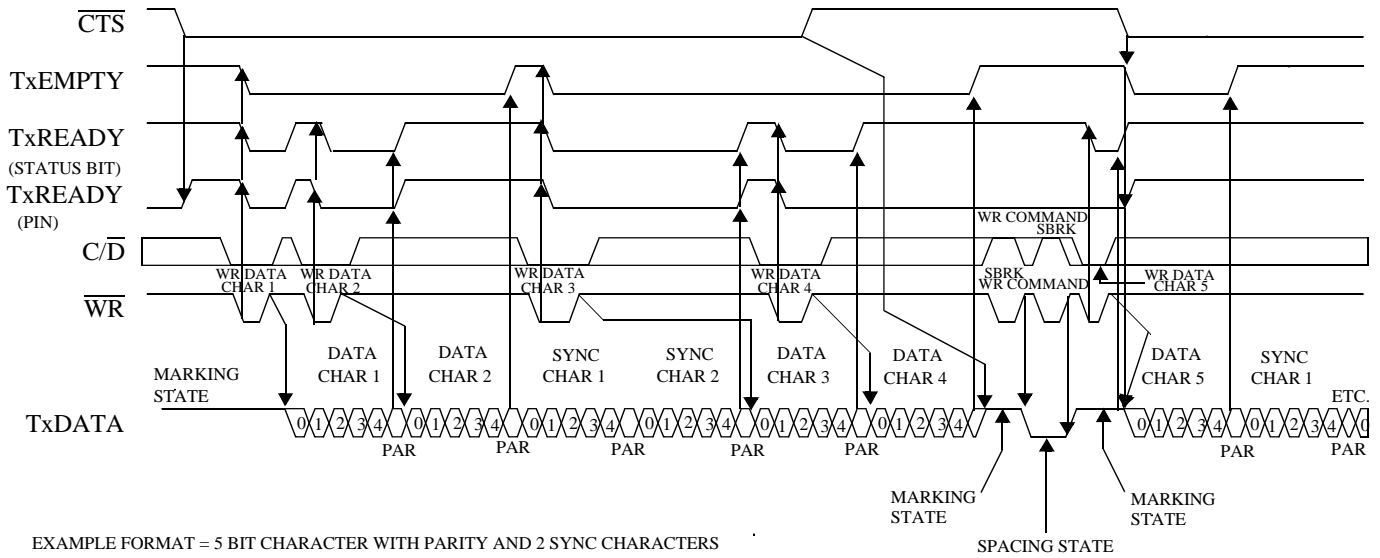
$\overline{CTS}$

TxEMPTY

TxREADY (STATUS BIT)

TxREADY (PIN)

$C/\overline{D}$

$\overline{WR}$

TxDATA

WR DATA CHAR 1

WR DATA CHAR 2

WR DATA CHAR 3

WR DATA CHAR 4

WR COMMAND SBRK

SBRK WR COMMAND

WR DATA CHAR 5

MARKING STATE

DATA CHAR 1

DATA CHAR 2

SYNC CHAR 1

SYNC CHAR 2

DATA CHAR 3

DATA CHAR 4

DATA CHAR 5

SYNC CHAR 1

ETC.

0 1 2 3 4 0 1 2 3 4 0 1 2 3 4 0 1 2 3 4 0 1 2 3 4 0 1 2 3 4 0 1 2 3 4 0 1 2 3 4 0

PAR PAR PAR PAR PAR PAR PAR

MARKING STATE

SPACING STATE

MARKING STATE

EXAMPLE FORMAT = 5 BIT CHARACTER WITH PARITY AND 2 SYNC CHARACTERS